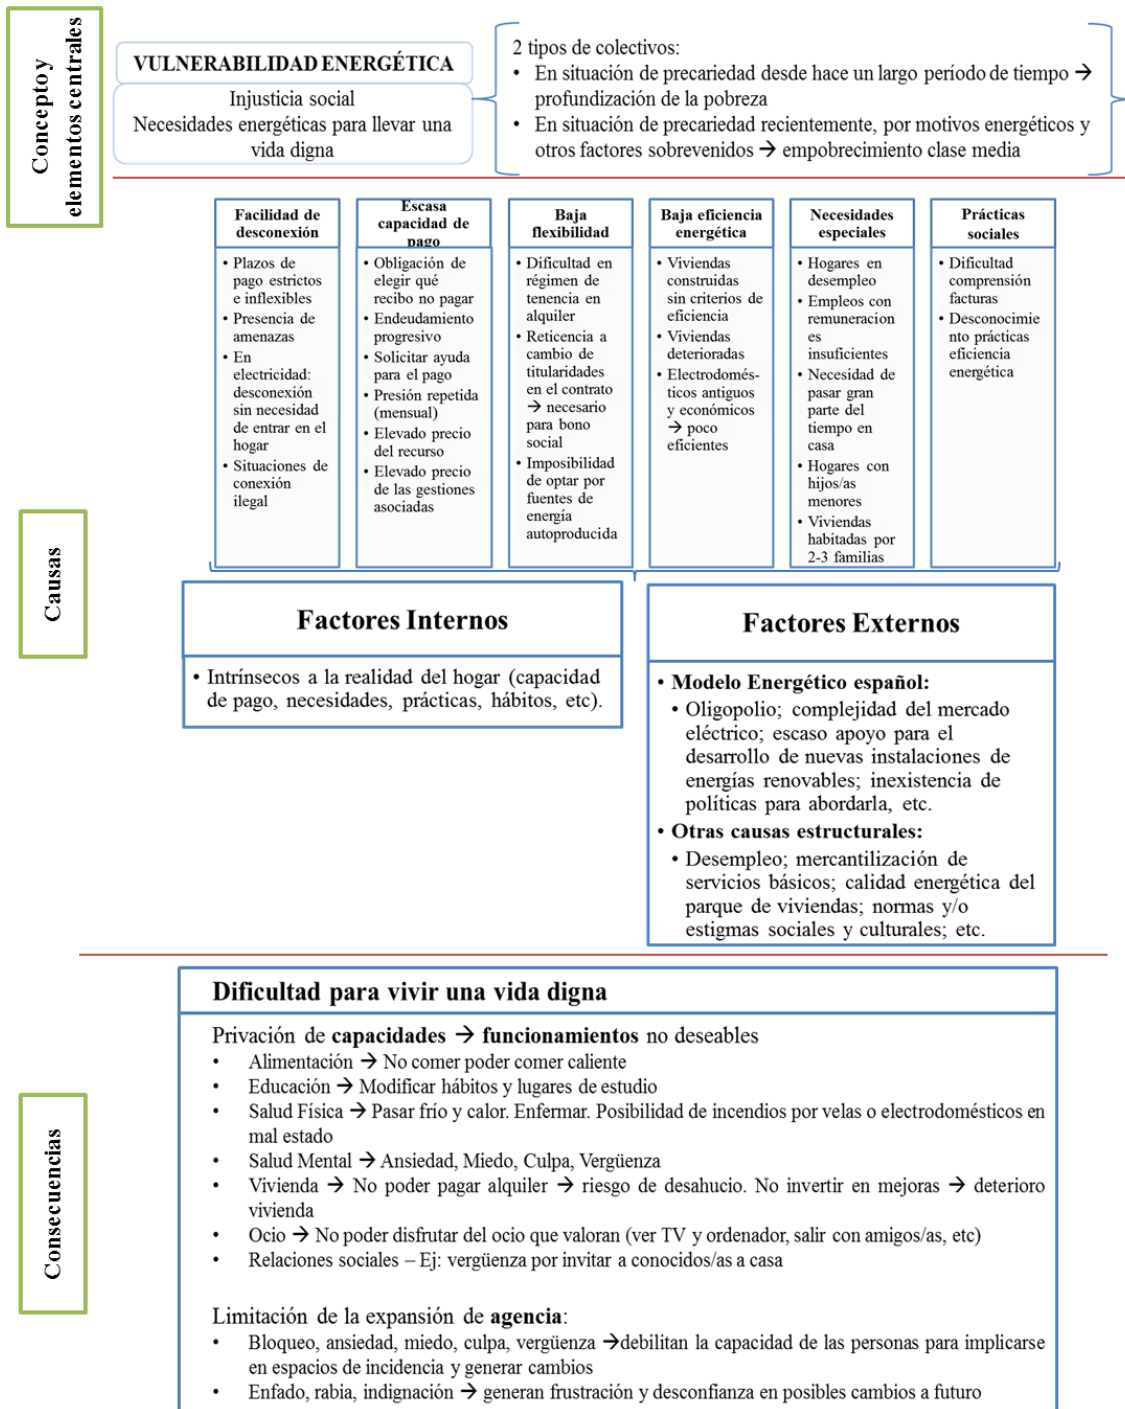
Concepto y elementos centrales

VULNERABILIDAD ENERGÉTICA

Injusticia social
Necesidades energéticas para llevar una vida digna

2 tipos de colectivos:
• En situación de precariedad desde hace un largo período de tiempo → profundización de la pobreza
• En situación de precariedad recientemente, por motivos energéticos y otros factores sobrevenidos → empobrecimiento clase media

Causas

Facilidad de desconexión
• Plazos de pago estrictos e inflexibles
• Presencia de amenazas
• En electricidad: desconexión sin necesidad de entrar en el hogar
• Situaciones de conexión ilegal

Escasa capacidad de pago
• Obligación de elegir qué recibo no pagar
• Endeudamiento progresivo
• Solicitar ayuda para el pago
• Presión repetida (mensual)
• Elevado precio del recurso
• Elevado precio de las gestiones asociadas

Baja flexibilidad
• Dificultad en régimen de tenencia en alquiler
• Reticencia a cambio de titularidades en el contrato → necesario para bono social
• Imposibilidad de optar por fuentes de energía autoproducida

Baja eficiencia energética
• Viviendas construidas sin criterios de eficiencia
• Viviendas deterioradas
• Electrodomésticos antiguos y económicos → poco eficientes

Necesidades especiales
• Hogares en desempleo
• Empleos con remuneracion es insuficientes
• Necesidad de pasar gran parte del tiempo en casa
• Hogares con hijos/as menores
• Viviendas habitadas por 2-3 familias

Prácticas sociales
• Dificultad comprensión facturas
• Desconocimiento prácticas eficiencia energética

Factores Internos
• Intrínsecos a la realidad del hogar (capacidad de pago, necesidades, prácticas, hábitos, etc).

Factores Externos
• Modelo Energético español:
• Oligopolio; complejidad del mercado eléctrico; escaso apoyo para el desarrollo de nuevas instalaciones de energías renovables; inexistencia de políticas para abordarla, etc.
• Otras causas estructurales:
• Desempleo; mercantilización de servicios básicos; calidad energética del parque de viviendas; normas y/o estigmas sociales y culturales; etc.

Consecuencias

Dificultad para vivir una vida digna

Privación de capacidades → funcionamientos no deseables
• Alimentación → No comer poder comer caliente
• Educación → Modificar hábitos y lugares de estudio
• Salud Física → Pasar frío y calor. Enfermar. Posibilidad de incendios por velas o electrodomésticos en mal estado
• Salud Mental → Ansiedad, Miedo, Culpa, Vergüenza
• Vivienda → No poder pagar alquiler → riesgo de desahucio. No invertir en mejoras → deterioro vivienda
• Ocio → No poder disfrutar del ocio que valoran (ver TV y ordenador, salir con amigos/as, etc)
• Relaciones sociales – Ej: vergüenza por invitar a conocidos/as a casa

Limitación de la expansión de agencia:
• Bloqueo, ansiedad, miedo, culpa, vergüenza →debilitan la capacidad de las personas para implicarse en espacios de incidencia y generar cambios
• Enfado, rabia, indignación → generan frustración y desconfianza en posibles cambios a futuro